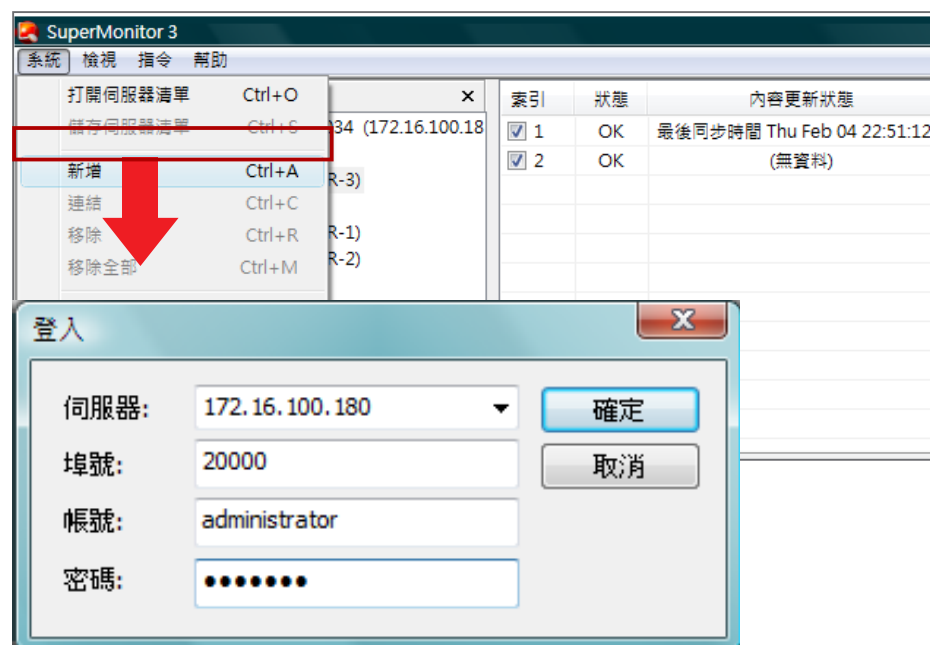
SuperMonitor 3

系統 檢視 指令 幫助

打開伺服器清單 Ctrl+O
儲存伺服器清單 Ctrl+S
新增 Ctrl+A
連結 Ctrl+C
移除 Ctrl+R
移除全部 Ctrl+M

34 (172.16.100.18
R-3)
R-1)
R-2)

| 索引 | 狀態 | 內容更新狀態 |
|---|---|---|
| 1 | OK | 最後同步時間 Thu Feb 04 22:51:12 |
| 2 | OK | (無資料) |

登入

伺服器: 172.16.100.180
埠號: 20000
帳號: administrator
密碼: •••••••

確定
取消